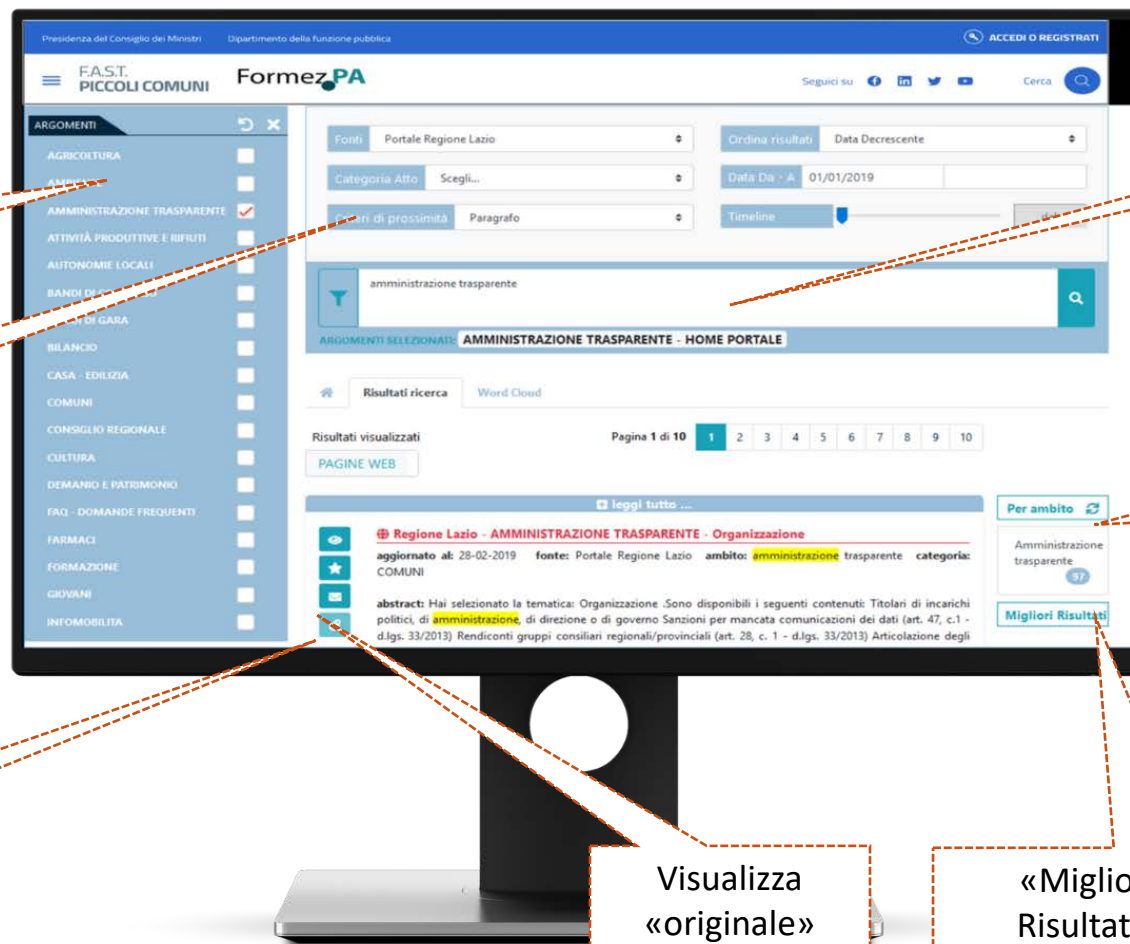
Presidenza del Consiglio dei Ministri Dipartimento della funzione pubblica

ACCEDI O REGISTRATI

F.A.S.T. PICCOLI COMUNI

FormezPA

Seguici su

Cerca

ARGOMENTI

AGRICOLTURA
AMBIENTE
AMMINISTRAZIONE TRASPARENTE
ATTIVITÀ PRODUTTIVE E RIFIUTI
AUTONOMIE LOCALI
BANDI DI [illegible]
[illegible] DI GARA
BILANCIO
CASA - EDILIZIA
COMUNI
CONSIGLIO REGIONALE
CULTURA
DEMANIO E PATRIMONIO
FAQ - DOMANDE FREQUENTI
FARMACI
FORMAZIONE
GIOVANI
INFOMOBILITA

Fonti Portale Regione Lazio
Ordina risultati Data Decrescente
Categoria Atto Scegli...
Data Da - A 01/01/2019
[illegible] di prossimità Paragrafo
Timeline

amministrazione trasparente

ARGOMENTI SELEZIONATI: AMMINISTRAZIONE TRASPARENTE - HOME PORTALE

Risultati ricerca Word Cloud

Risultati visualizzati
Pagina 1 di 10 1 2 3 4 5 6 7 8 9 10
PAGINE WEB

leggi tutto ...

Regione Lazio - AMMINISTRAZIONE TRASPARENTE - Organizzazione
aggiornato al: 28-02-2019 fonte: Portale Regione Lazio ambito: amministrazione trasparente categoria: COMUNI

abstract: Hai selezionato la tematica: Organizzazione .Sono disponibili i seguenti contenuti: Titolari di incarichi politici, di amministrazione, di direzione o di governo Sanzioni per mancata comunicazioni dei dati (art. 47, c.1 - d.lgs. 33/2013) Rendiconti gruppi consiliari regionali/provinciali (art. 28, c. 1 - d.lgs. 33/2013) Articolazione degli

Per ambito
Amministrazione trasparente
97
Migliori Risultati

Visualizza «originale»

«Miglio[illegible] Risultat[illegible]